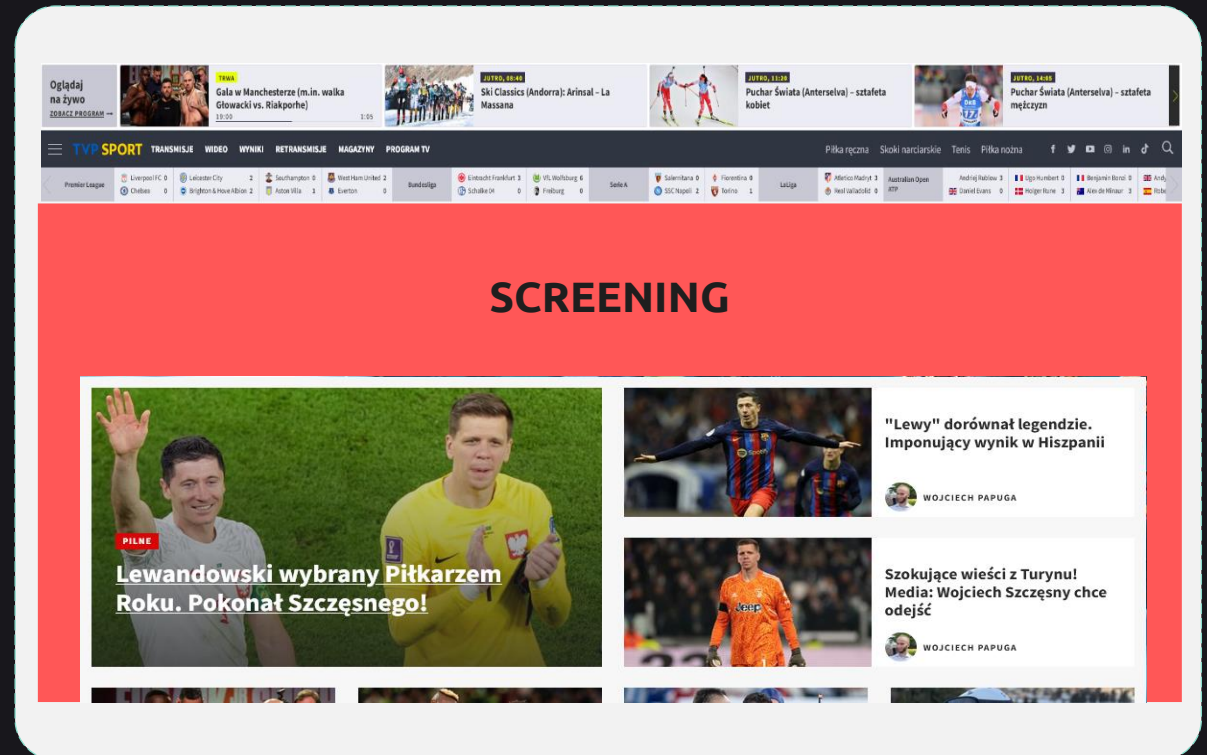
Oglądaj na żywo
ZOBACZ PROGRAM →

TRWA
Gala w Manchesterze (m.in. walka Głowacki vs. Riakporhe)
19:00 1:05

JUTRO, 08:40
Ski Classics (Andorra): Arinsal – La Massana

JUTRO, 11:20
Puchar Świata (Anterselva) – sztafeta kobiet

JUTRO, 14:05
Puchar Świata (Anterselva) – sztafeta mężczyzn

TVP SPORT TRANSMISJE WIDEO WYNIKI RETRANSMISJE MAGAZYNY PROGRAM TV

Piłka ręczna Skoki narciarskie Tenis Piłka nożna

| Premier League | Liverpool FC 0 | Chelsea 0 | Leicester City 2 | Brighton & Hove Albion 2 | Southampton 0 | Aston Villa 1 | West Ham United 2 | Everton 0 |
|---|---|---|---|---|---|---|---|---|
| Bundesliga | Eintracht Frankfurt 3 | Schalke 04 0 | VfL Wolfsburg 6 | Freiburg 0 | | | | |
| Serie A | Salernitana 0 | SSC Napoli 2 | Fiorentina 0 | Torino 1 | | | | |
| LaLiga | Atletico Madryt 3 | Real Valladolid 0 | | | | | | |
| Australian Open ATP | Andriej Rublow 3 | Daniel Evans 0 | Ugo Humbert 0 | Holger Rune 3 | Benjamin Bonzi 0 | Alex de Minaur 3 | Andy | Robe |

SCREENING

PILNE
Lewandowski wybrany Piłkarzem Roku. Pokonał Szczęsnego!

"Lewy" dorównał legendzie. Imponujący wynik w Hiszpanii
WOJCIECH PAPUGA

Szokujące wieści z Turynu! Media: Wojciech Szczęsny chce odejść
WOJCIECH PAPUGA